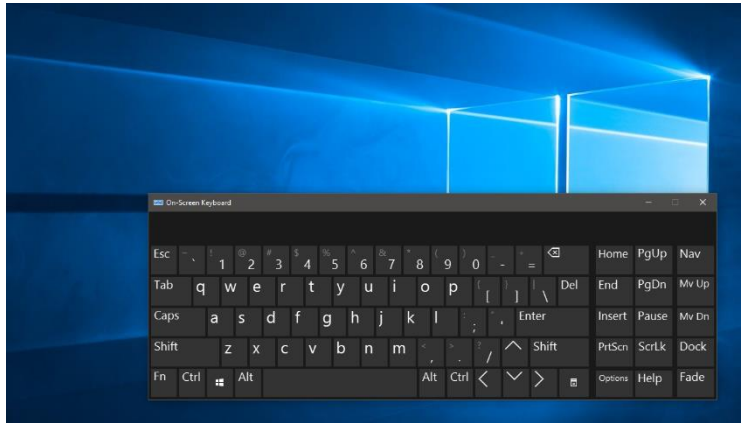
On-Screen Keyboard

Esc ~ ` ! 1 @ 2 # 3 $ 4 % 5 ^ 6 & 7 * 8 ( 9 ) 0 _ - + = Home PgUp Nav

Tab q w e r t y u i o p { [ } ] | \ Del End PgDn Mv Up

Caps a s d f g h j k l : ; " ' Enter Insert Pause Mv Dn

Shift z x c v b n m < , > . ? / Shift PrtScn ScrLk Dock

Fn Ctrl Alt Alt Ctrl Options Help Fade